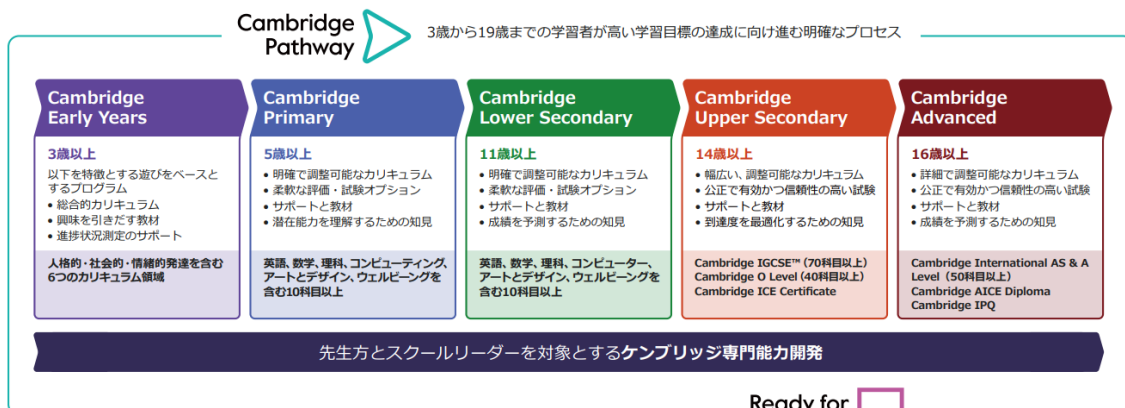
Cambridge Pathway

3歳から19歳までの学習者が高い学習目標の達成に向け進む明確なプロセス

Cambridge Early Years

3歳以上

以下を特徴とする遊びをベースとするプログラム
• 総合的カリキュラム
• 興味を引きだす教材
• 進捗状況測定のサポート

人格的・社会的・情緒的発達を含む6つのカリキュラム領域

Cambridge Primary

5歳以上

• 明確で調整可能なカリキュラム
• 柔軟な評価・試験オプション
• サポートと教材
• 潜在能力を理解するための知見

英語、数学、理科、コンピューティング、アートとデザイン、ウェルビーイングを含む10科目以上

Cambridge Lower Secondary

11歳以上

• 明確で調整可能なカリキュラム
• 柔軟な評価・試験オプション
• サポートと教材
• 成績を予測するための知見

英語、数学、理科、コンピューター、アートとデザイン、ウェルビーイングを含む10科目以上

Cambridge Upper Secondary

14歳以上

• 幅広い、調整可能なカリキュラム
• 公正で有効かつ信頼性の高い試験
• サポートと教材
• 到達度を最適化するための知見

Cambridge IGCSE™（70科目以上）
Cambridge O Level（40科目以上）
Cambridge ICE Certificate

Cambridge Advanced

16歳以上

• 詳細で調整可能なカリキュラム
• 公正で有効かつ信頼性の高い試験
• サポートと教材
• 成績を予測するための知見

Cambridge International AS & A Level（50科目以上）
Cambridge AICE Diploma
Cambridge IPQ

先生方とスクールリーダーを対象とするケンブリッジ専門能力開発

Ready for